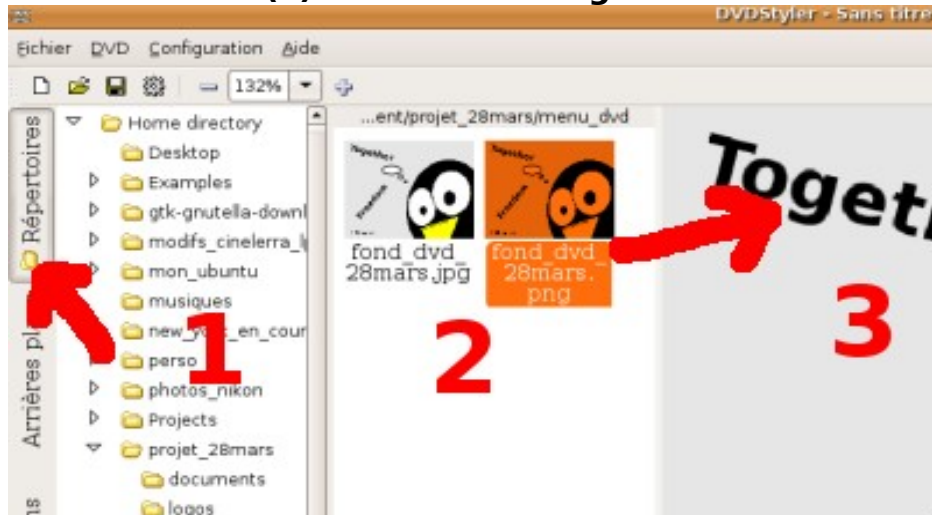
DVDStyler - Sans titre

Fichier DVD Configuration Aide

132%

Répertoires

Arrières pl

Home directory
Desktop
Examples
gtk-gnutella-downl
modifs_cinelerra_l
mon_ubuntu
musiques
new_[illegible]_en_cour
perso
photos_nikon
Projects
projet_28mars
documents
logos

...ent/projet_28mars/menu_dvd

fond_dvd_28mars.jpg

fond_dvd_28mars.png

Togetl

1

2

3